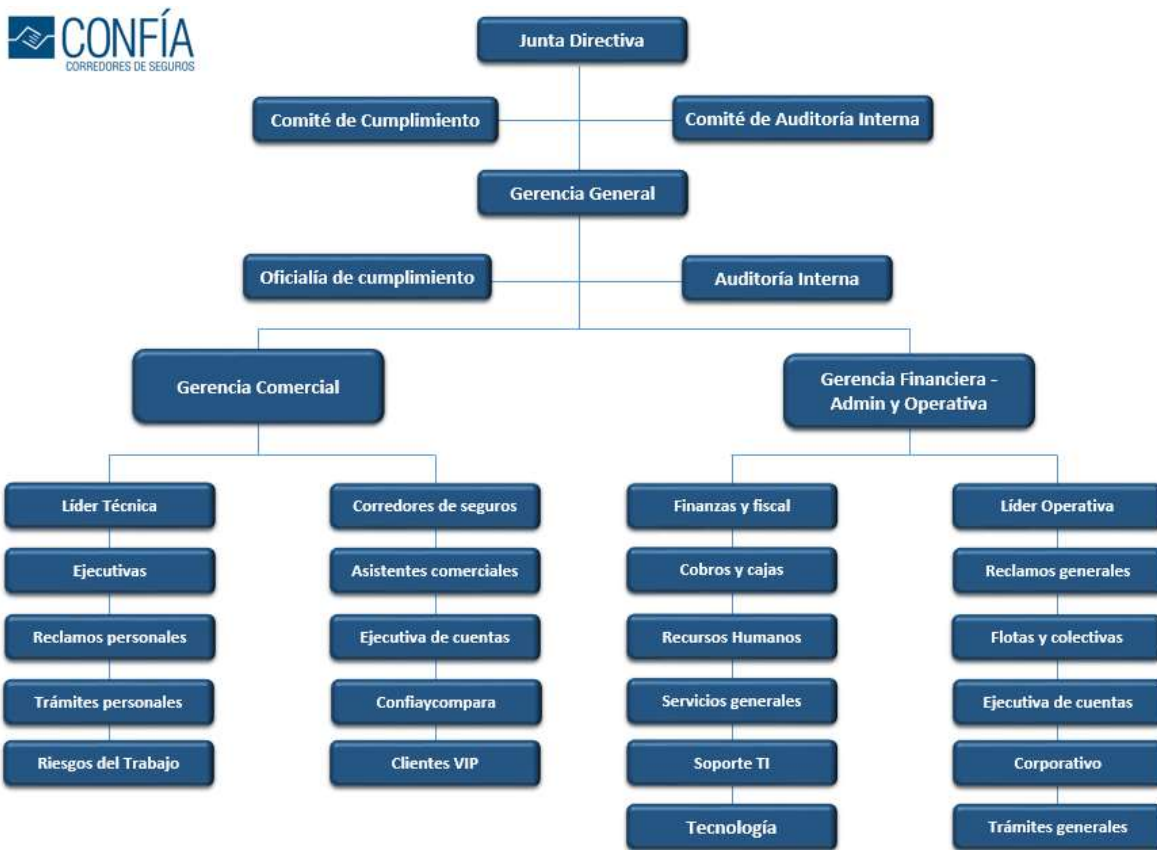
CONFÍA
CORREDORES DE SEGUROS

Junta Directiva

Comité de Cumplimiento

Comité de Auditoría Interna

Gerencia General

Oficialía de cumplimiento

Auditoría Interna

Gerencia Comercial

Gerencia Financiera - Admin y Operativa

Líder Técnica
Ejecutivas
Reclamos personales
Trámites personales
Riesgos del Trabajo

Corredores de seguros
Asistentes comerciales
Ejecutiva de cuentas
Confiaycompara
Clientes VIP

Finanzas y fiscal
Cobros y cajas
Recursos Humanos
Servicios generales
Soporte TI
Tecnología

Líder Operativa
Reclamos generales
Flotas y colectivas
Ejecutiva de cuentas
Corporativo
Trámites generales